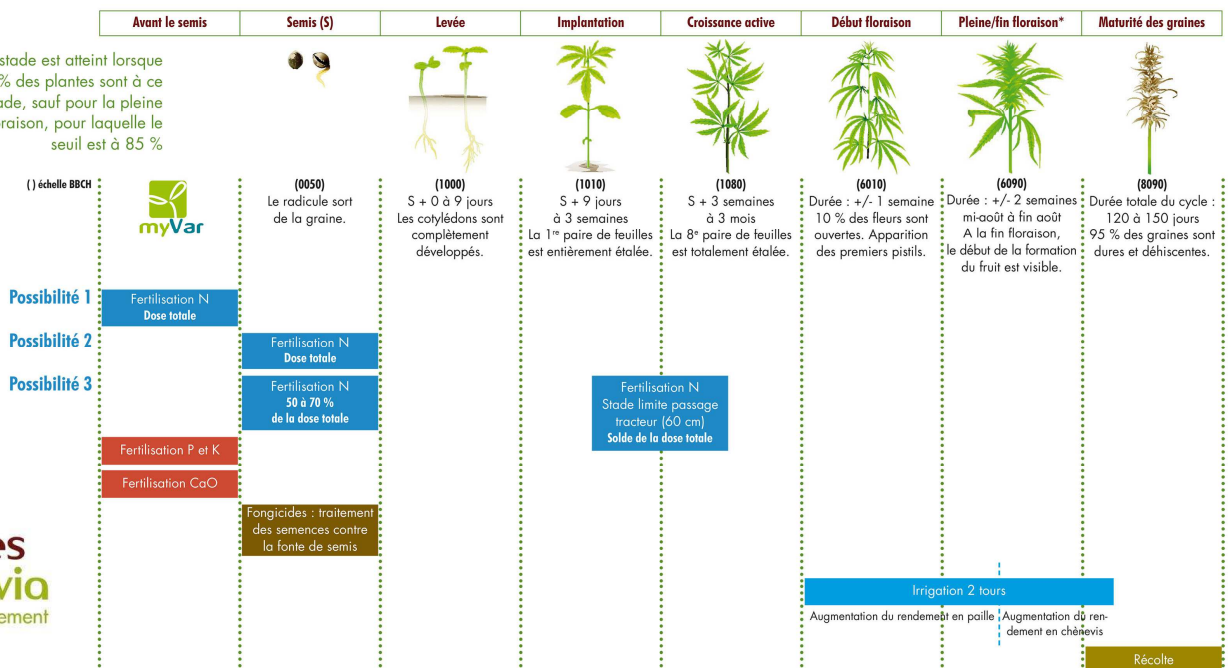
| Avant le semis | Semis (S) | Levée | Implantation | Croissance active | Début floraison | Pleine/fin floraison* | Maturité des graines |
|---|---|---|---|---|---|---|---|

stade est atteint lorsque % des plantes sont à ce ade, sauf pour la pleine raison, pour laquelle le seuil est à 85 %

( ) échelle BBCH

myVar

(0050)
Le radicule sort de la graine.

(1000)
S + 0 à 9 jours
Les cotylédons sont complètement développés.

(1010)
S + 9 jours à 3 semaines
La 1$^{re}$ paire de feuilles est entièrement étalée.

(1080)
S + 3 semaines à 3 mois
La 8$^{e}$ paire de feuilles est totalement étalée.

(6010)
Durée : +/- 1 semaine
10 % des fleurs sont ouvertes. Apparition des premiers pistils.

(6090)
Durée : +/- 2 semaines
mi-août à fin août
A la fin floraison, le début de la formation du fruit est visible.

(8090)
Durée totale du cycle : 120 à 150 jours
95 % des graines sont dures et déhiscentes.

Possibilité 1
Fertilisation N
Dose totale

Possibilité 2
Fertilisation N
Dose totale

Possibilité 3
Fertilisation N
50 à 70 %
de la dose totale

Fertilisation N
Stade limite passage tracteur (60 cm)
Solde de la dose totale

Fertilisation P et K

Fertilisation CaO

Fongicides : traitement des semences contre la fonte de semis

es
via
ement

Irrigation 2 tours

Augmentation du rendement en paille

Augmentation du rendement en chènevis

Récolte